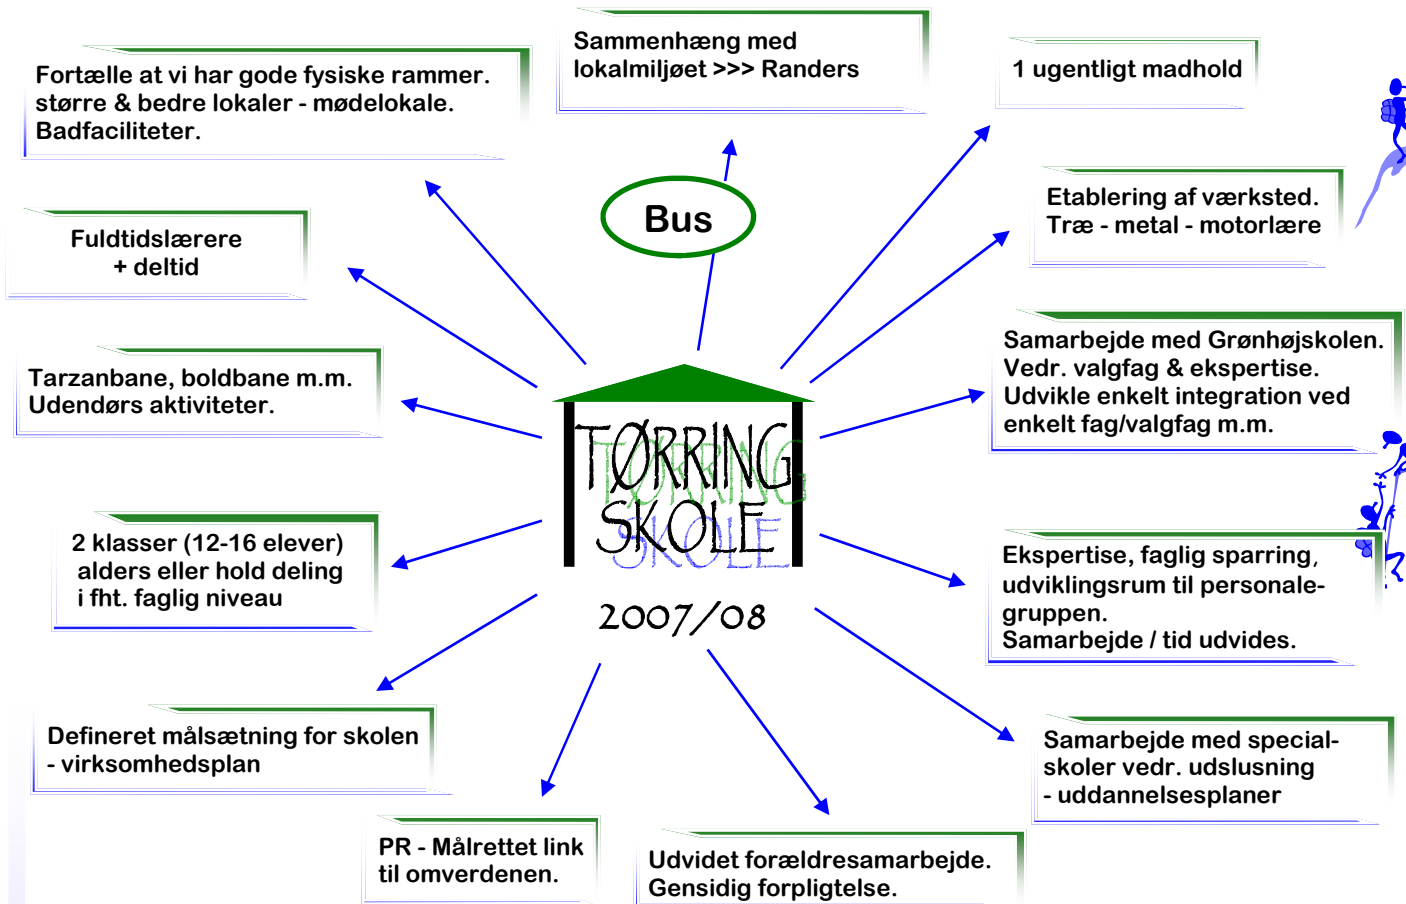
Fortælle at vi har gode fysiske rammer. større & bedre lokaler - mødelokale. Badfaciliteter.

Sammenhæng med lokalmiljøet >>> Randers

1 ugentligt madhold

Bus

Fuldtidslærere + deltid

Etablering af værksted. Træ - metal - motorlære

Tarzanbane, boldbane m.m. Udendørs aktiviteter.

Samarbejde med Grønhøjskolen. Vedr. valgfag & ekspertise. Udvikle enkelt integration ved enkelt fag/valgfag m.m.

TØRRING SKOLE

2007/08

2 klasser (12-16 elever) alders eller hold deling i fht. faglig niveau

Ekspertise, faglig sparring, udviklingsrum til personalegruppen. Samarbejde / tid udvides.

Defineret målsætning for skolen - virksomhedsplan

Samarbejde med specialskoler vedr. udslusning - uddannelsesplaner

PR - Målrettet link til omverdenen.

Udvidet forældresamarbejde. Gensidig forpligtelse.